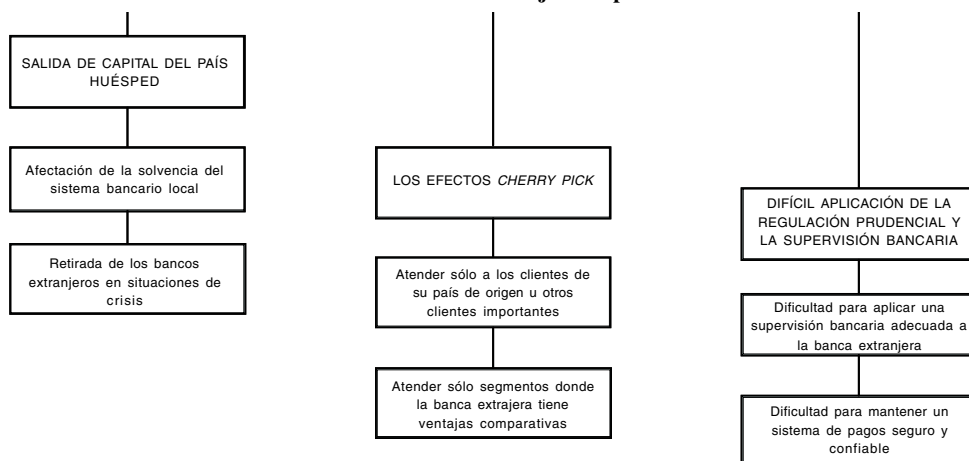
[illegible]

SALIDA DE CAPITAL DEL PAÍS HUÉSPED

Afectación de la solvencia del sistema bancario local

Retirada de los bancos extranjeros en situaciones de crisis

LOS EFECTOS *CHERRY PICK*

Atender sólo a los clientes de su país de origen u otros clientes importantes

Atender sólo segmentos donde la banca extrajera tiene ventajas comparativas

DIFÍCIL APLICACIÓN DE LA REGULACIÓN PRUDENCIAL Y LA SUPERVISIÓN BANCARIA

Dificultad para aplicar una supervisión bancaria adecuada a la banca extranjera

Dificultad para mantener un sistema de pagos seguro y confiable